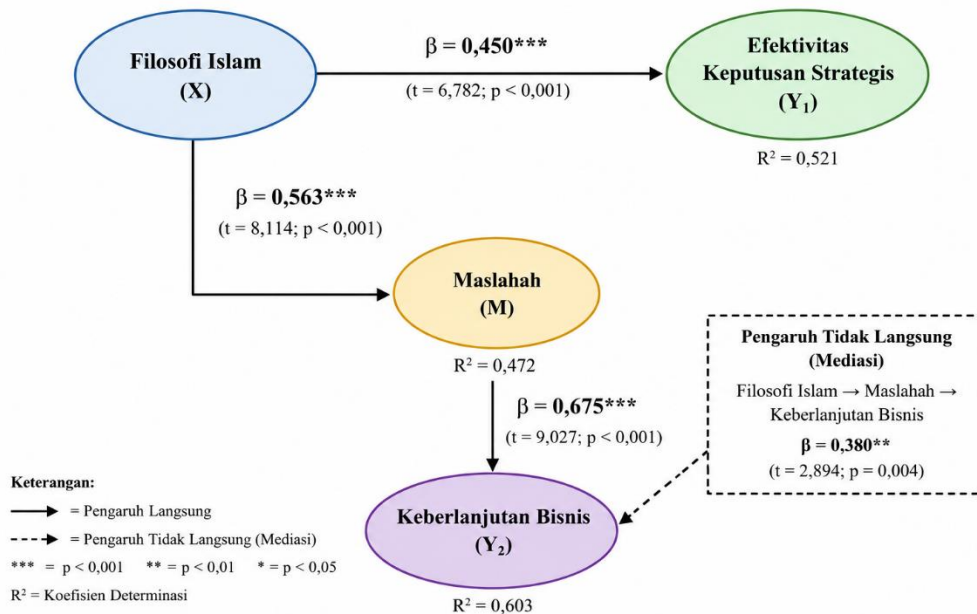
Filosofi Islam
(X)

$\beta$ = 0,450***
(t = 6,782; p < 0,001)

Efektivitas
Keputusan Strategis
($Y_1$)

$R^2$ = 0,521

$\beta$ = 0,563***
(t = 8,114; p < 0,001)

Maslahah
(M)

$R^2$ = 0,472

$\beta$ = 0,675***
(t = 9,027; p < 0,001)

Pengaruh Tidak Langsung
(Mediasi)
Filosofi Islam → Maslahah → Keberlanjutan Bisnis
$\beta$ = 0,380**
(t = 2,894; p = 0,004)

Keberlanjutan Bisnis
($Y_2$)

$R^2$ = 0,603

Keterangan:
→ = Pengaruh Langsung
⇢ = Pengaruh Tidak Langsung (Mediasi)
*** = p < 0,001   ** = p < 0,01   * = p < 0,05
$R^2$ = Koefisien Determinasi